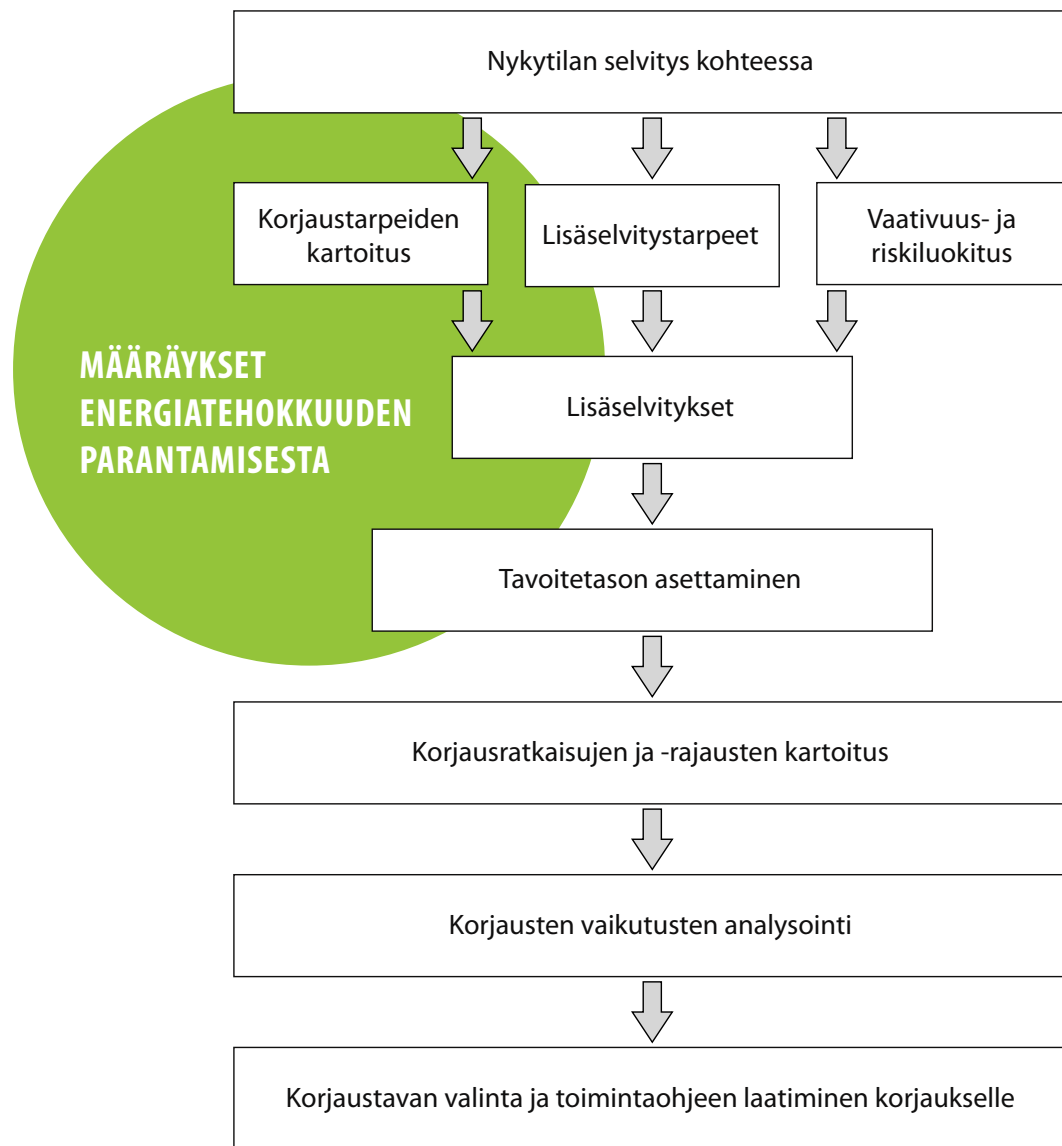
Nykytilan selvitys kohteessa

Korjaustarpeiden kartoitus

Lisäselvitystarpeet

Vaativuus- ja riskiluokitus

MÄÄRÄYKSET ENERGIATEHOKKUUDEN PARANTAMISESTA

Lisäselvitykset

Tavoitetason asettaminen

Korjausratkaisujen ja -rajausten kartoitus

Korjausten vaikutusten analysointi

Korjaustavan valinta ja toimintaohjeen laatiminen korjaukselle